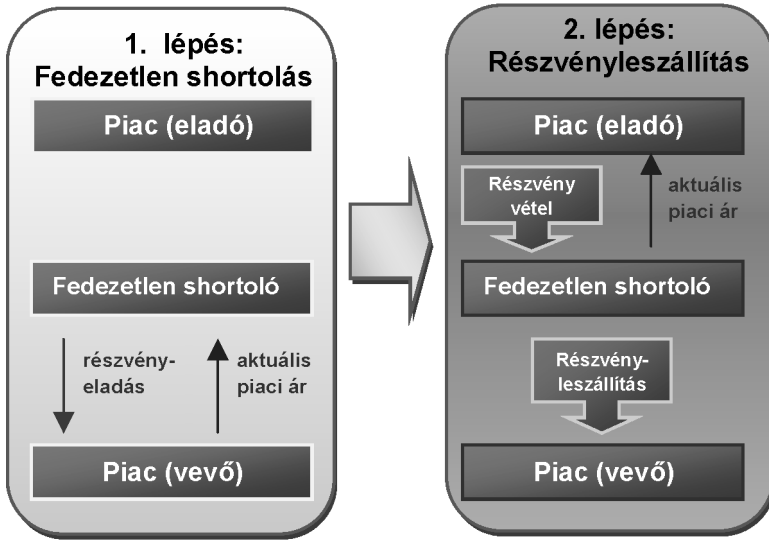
1. lépés:
Fedezetlen shortolás

Piac (eladó)

Fedezetlen shortoló

részvény-eladás

aktuális piaci ár

Piac (vevő)

2. lépés:
Részvényleszállítás

Piac (eladó)

Részvény vétel

aktuális piaci ár

Fedezetlen shortoló

Részvény-leszállítás

Piac (vevő)